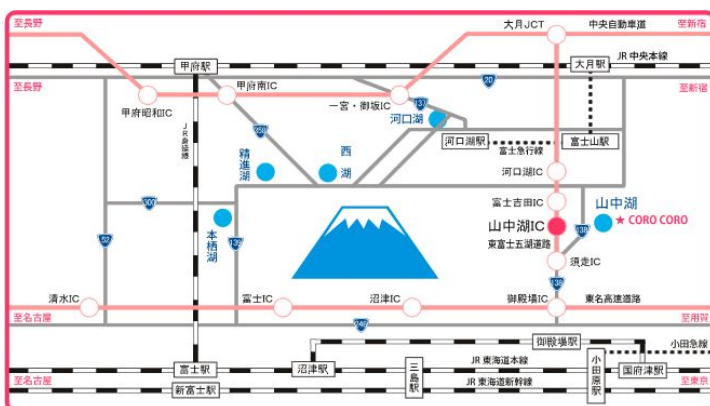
至長野
大月JCT
中央自動車道
至新宿
JR 中央本線
甲府駅
大月駅
至長野
甲府南IC
20
至新宿
甲府昭和IC
一宮・御坂IC
139
河口湖
JR身延線
358
河口湖駅
富士山駅
精進湖
西湖
富士急行線
河口湖IC
300
富士吉田IC
山中湖
★ CORO CORO
本栖湖
52
山中湖IC
138
139
東富士五湖道路
須走IC
138
清水IC
富士IC
沼津IC
御殿場IC
東名高速道路
至名古屋
246
至用賀
御殿場線
小田急線
富士駅
沼津駅
JR 東海道本線
三島駅
小田原駅
国府津駅
至名古屋
新富士駅
JR 東海道新幹線
至東京